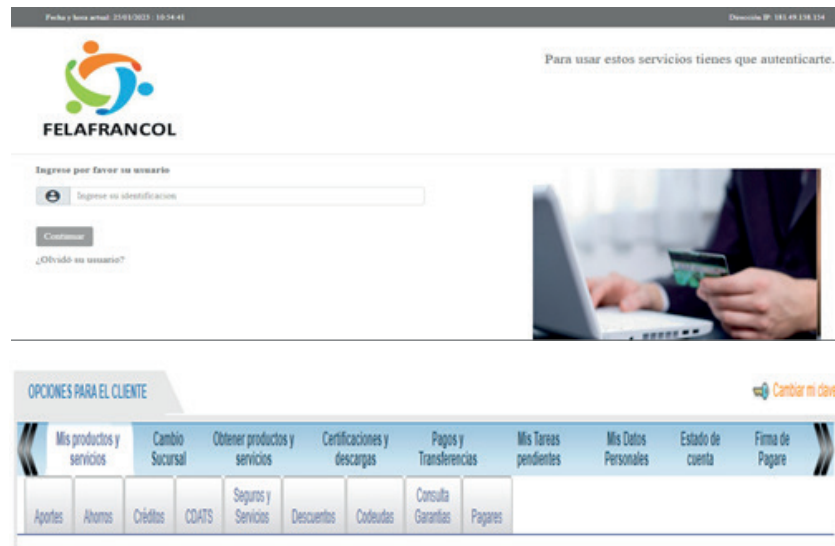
Fecha y hora actual: 25/01/2023 : 10:54:41

Dirección IP: 181.49.158.154

FELAFRANCOL

Para usar estos servicios tienes que autenticarte.

Ingrese por favor su usuario

Ingrese su identificacion

Continuar

¿Olvidó su usuario?

OPCIONES PARA EL CLIENTE

Cambiar mi clave

Mis productos y servicios

Cambio Sucursal

Obtener productos y servicios

Certificaciones y descargas

Pagos y Transferencias

Mis Tareas pendientes

Mis Datos Personales

Estado de cuenta

Firma de Pagare

Aportes

Ahorros

Créditos

CDATS

Seguros y Servicios

Descuentos

Codeudas

Consulta Garantias

Pagares